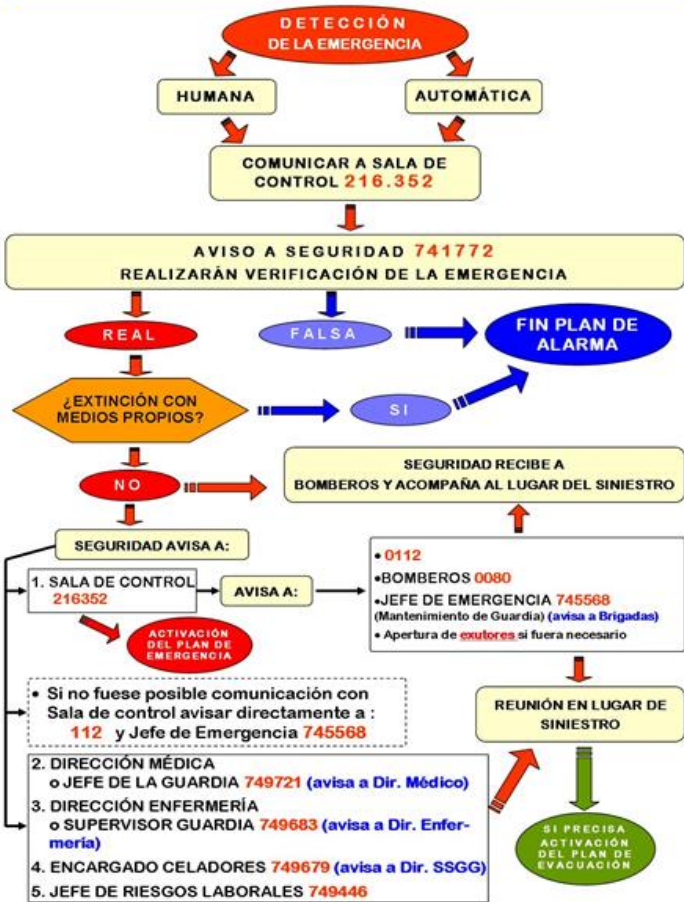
DETECCIÓN DE LA EMERGENCIA

HUMANA

AUTOMÁTICA

COMUNICAR A SALA DE CONTROL 216.352

AVISO A SEGURIDAD 741772
REALIZARÁN VERIFICACIÓN DE LA EMERGENCIA

REAL

FALSA

FIN PLAN DE ALARMA

¿EXTINCIÓN CON MEDIOS PROPIOS?

SI

NO

SEGURIDAD RECIBE A BOMBEROS Y ACOMPAÑA AL LUGAR DEL SINIESTRO

SEGURIDAD AVISA A:

1. SALA DE CONTROL 216352

AVISA A:

•0112
•BOMBEROS 0080
•JEFE DE EMERGENCIA 745568 (Mantenimiento de Guardia) (avisa a Brigadas)
• Apertura de exutores si fuera necesario

ACTIVACIÓN DEL PLAN DE EMERGENCIA

• Si no fuese posible comunicación con Sala de control avisar directamente a : 112 y Jefe de Emergencia 745568

REUNIÓN EN LUGAR DE SINIESTRO

2. DIRECCIÓN MÉDICA
o JEFE DE LA GUARDIA 749721 (avisa a Dir. Médico)
3. DIRECCIÓN ENFERMERÍA
o SUPERVISOR GUARDIA 749683 (avisa a Dir. Enfermería)
4. ENCARGADO CELADORES 749679 (avisa a Dir. SSGG)
5. JEFE DE RIESGOS LABORALES 749446

SI PRECISA ACTIVACIÓN DEL PLAN DE EVACUACIÓN